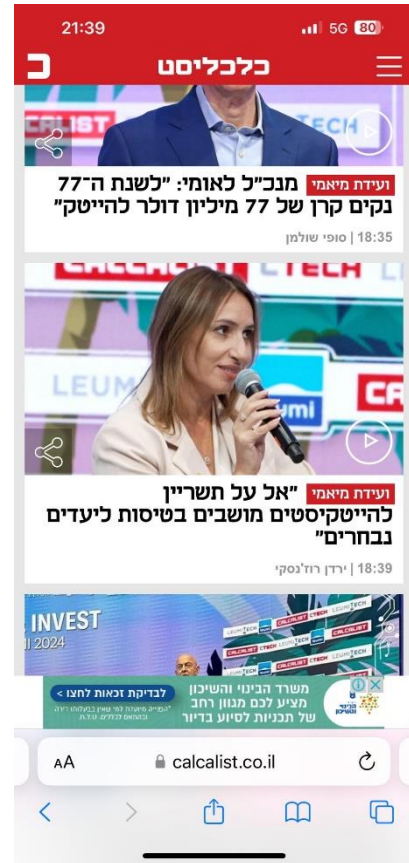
21:39
5G 80

כלכליסט

CALCALIST
TECH

ועידת מיאמי מנכ"ל לאומי: "לשנת ה־77 נקים קרן של 77 מיליון דולר להייטק"
18:35 | סופי שולמן

CALCALIST
LEUMI
TECH

ועידת מיאמי "אל על תשריין להייטקיסטים מושבים בטיסות ליעדים נבחרים"
18:39 | ירדן רוזנסקי

INVEST
2024

משרד הבינוי והשיכון מציע לכם מגוון רחב של תכניות לסיוע בדיור
לבדיקת זכאות לחצו >

AA
calcalist.co.il